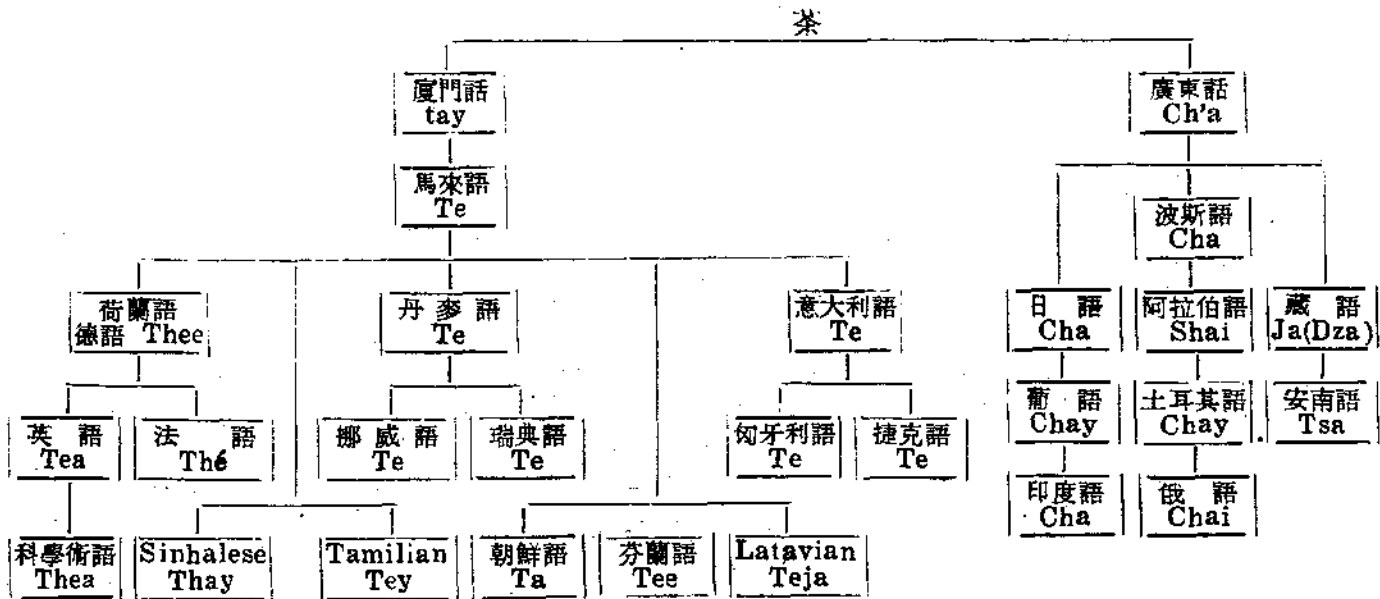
茶

廈門話 tay

馬來語 Te

荷蘭語 德語 Thee

丹麥語 Te

意大利語 Te

英語 Tea

法語 Thé

挪威語 Te

瑞典語 Te

匈牙利語 Te

捷克語 Te

科學術語 Thea

Sinhalese Thay

Tamilian Tey

朝鮮語 Ta

芬蘭語 Tee

Latavian Teja

廣東話 Ch'a

波斯語 Cha

日語 Cha

阿拉伯語 Shai

藏語 Ja(Dza)

葡語 Chay

土耳其語 Chay

安南語 Tsa

印度語 Cha

俄語 Chai